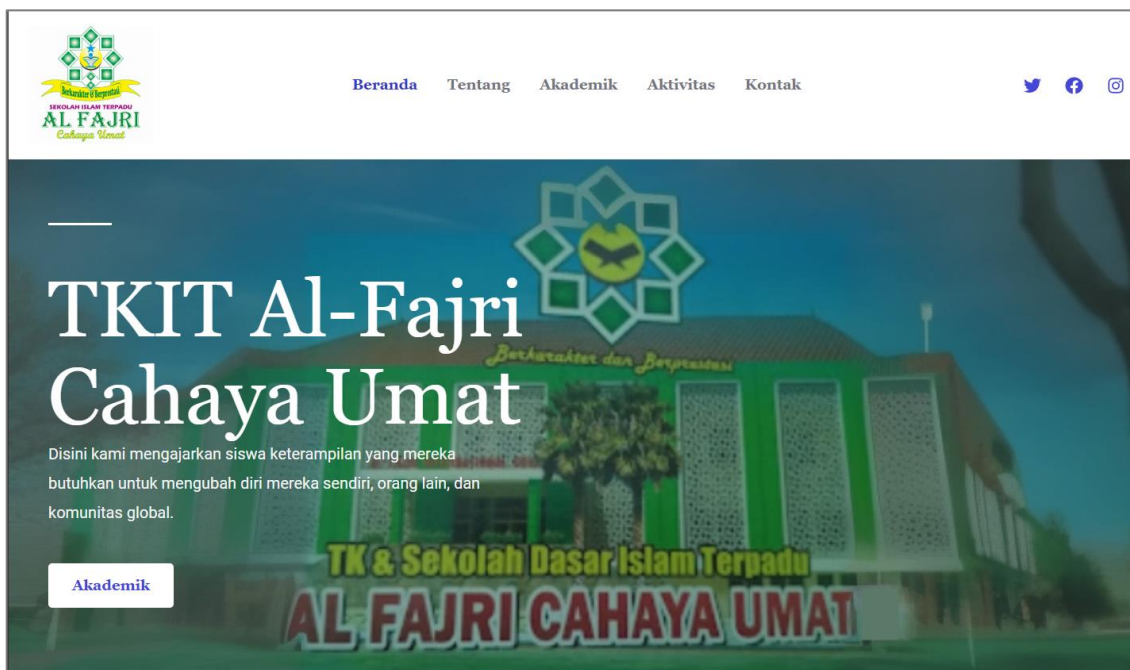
Berkarakter & Berprestasi
SEKOLAH ISLAM TERPADU
AL FAJRI
Cahaya Umat

Beranda Tentang Akademik Aktivitas Kontak

TKIT Al-Fajri Cahaya Umat

Disini kami mengajarkan siswa keterampilan yang mereka butuhkan untuk mengubah diri mereka sendiri, orang lain, dan komunitas global.

Akademik

Berkarakter dan Berprestasi

TK & Sekolah Dasar Islam Terpadu
AL FAJRI CAHAYA UMAT